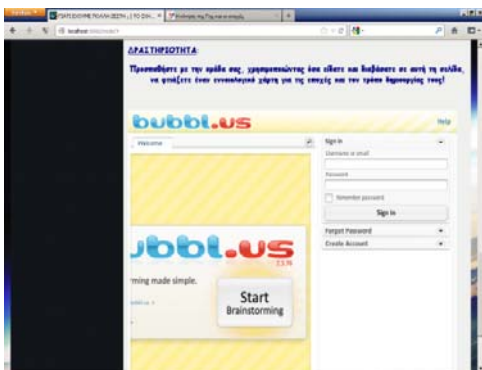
ΔΡΑΣΤΗΡΙΟΤΗΤΑ:

Προσπαθήστε με την ομάδα σας, χρησιμοποιώντας όσα είδατε και διαβάσετε σε αυτή τη σελίδα, να φτιάξετε έναν εννοιολογικό χάρτη για τις εποχές και τον τρόπο δημιουργίας τους!

bubbl.us

Help

Welcome

Sign in

Username or email

Password

Remember password

Sign in

Forgot Password

Create Account

ubbl.us

rming made simple.

Start
Brainstorming